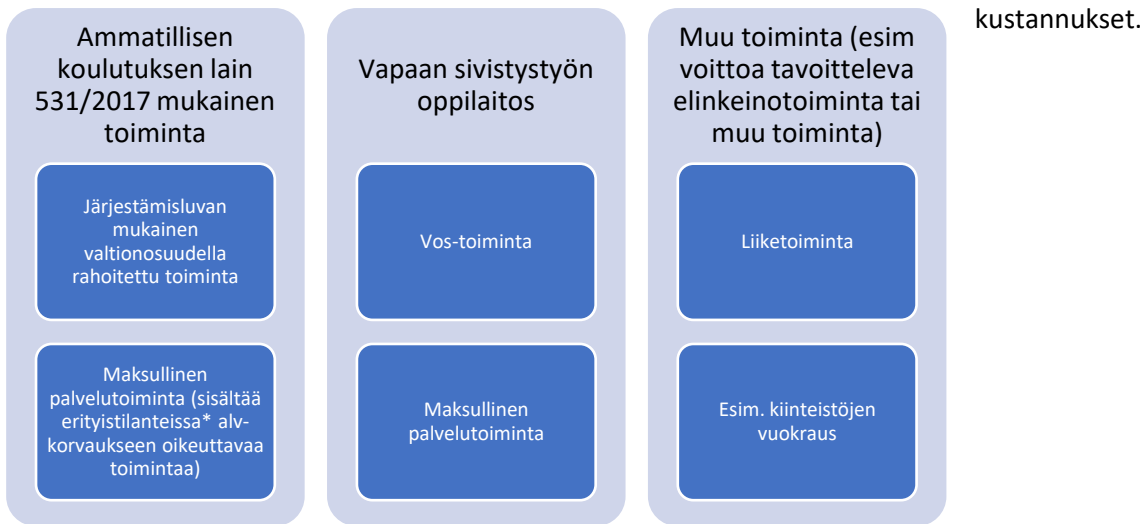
kustannukset.

Ammatillisen koulutuksen lain 531/2017 mukainen toiminta

Järjestämisluvan mukainen valtionosuudella rahoitettu toiminta

Maksullinen palvelutoiminta (sisältää erityistilanteissa* alv-korvaukseen oikeuttavaa toimintaa)

Vapaan sivistystyön oppilaitos

Vos-toiminta

Maksullinen palvelutoiminta

Muu toiminta (esim voittoa tavoitteleva elinkeinotoiminta tai muu toiminta)

Liiketoiminta

Esim. kiinteistöjen vuokraus